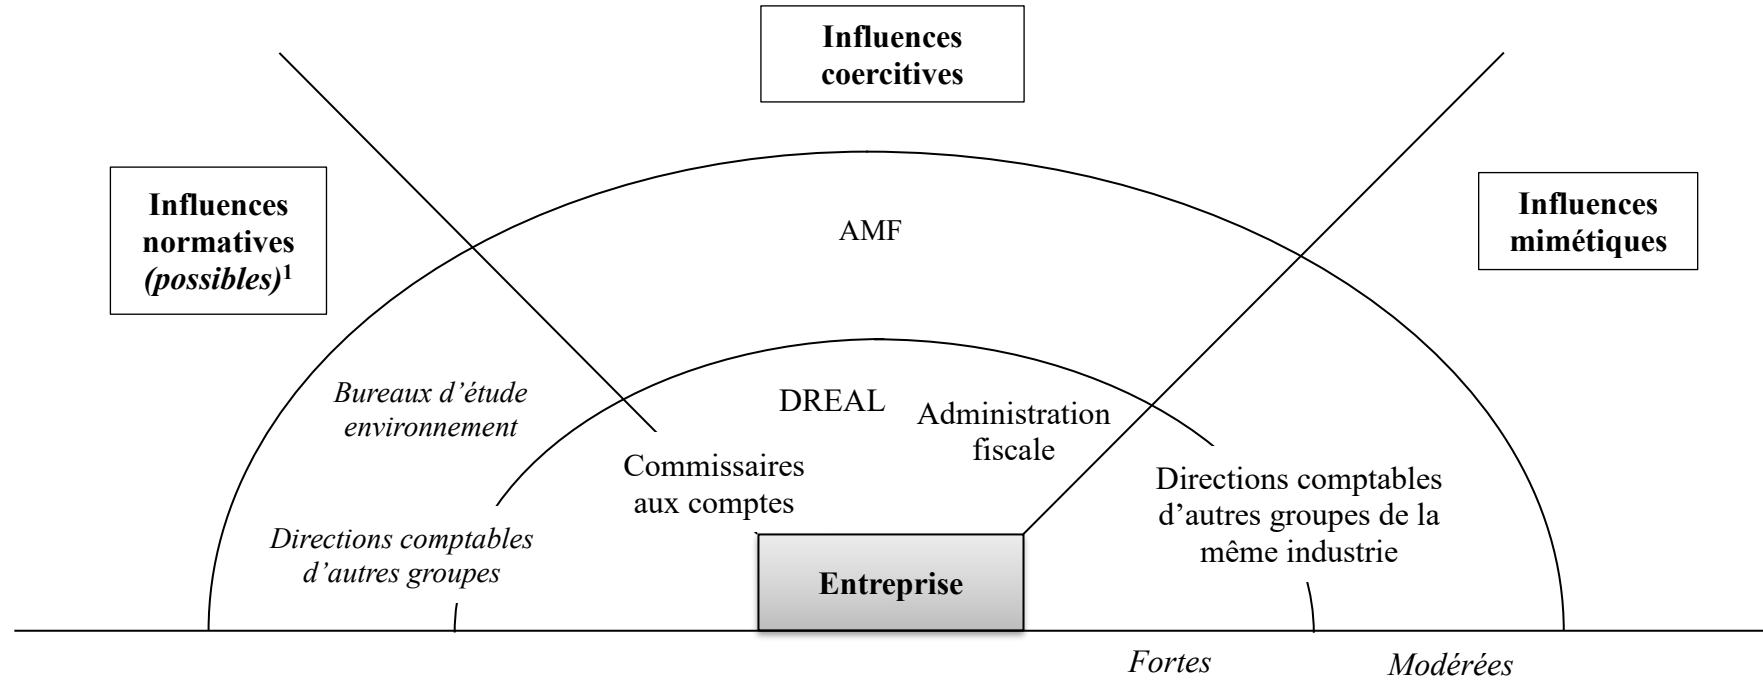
Influences coercitives

Influences normatives *(possibles)*$^1$

Influences mimétiques

AMF

Bureaux d'étude environnement

DREAL

Administration fiscale

Commissaires aux comptes

Directions comptables d'autres groupes de la même industrie

Directions comptables d'autres groupes

Entreprise

Fortes

Modérées